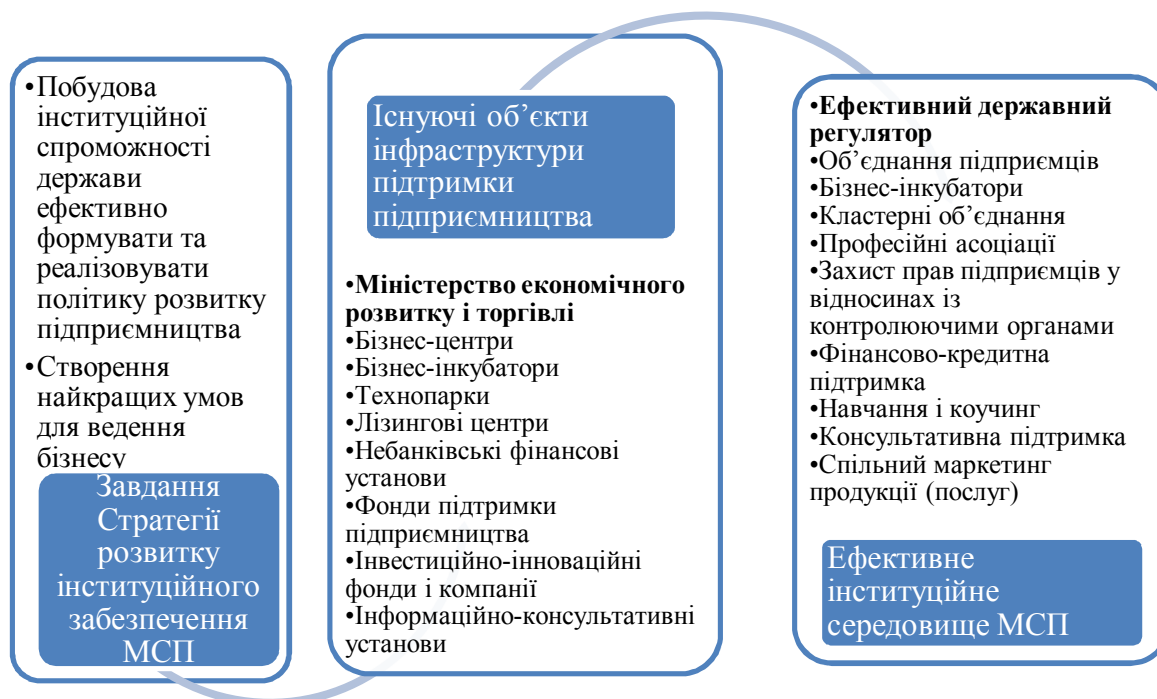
•Побудова інституційної спроможності держави ефективно формувати та реалізовувати політику розвитку підприємництва
•Створення найкращих умов для ведення бізнесу

Завдання Стратегії розвитку інституційного забезпечення МСП

Існуючі об’єкти інфраструктури підтримки підприємництва

•Міністерство економічного розвитку і торгівлі
•Бізнес-центри
•Бізнес-інкубатори
•Технопарки
•Лізингові центри
•Небанківські фінансові установи
•Фонди підтримки підприємництва
•Інвестиційно-інноваційні фонди і компанії
•Інформаційно-консультативні установи

•Ефективний державний регулятор
•Об’єднання підприємців
•Бізнес-інкубатори
•Кластерні об’єднання
•Професійні асоціації
•Захист прав підприємців у відносинах із контролюючими органами
•Фінансово-кредитна підтримка
•Навчання і коучинг
•Консультативна підтримка
•Спільний маркетинг продукції (послуг)

Ефективне інституційне середовище МСП